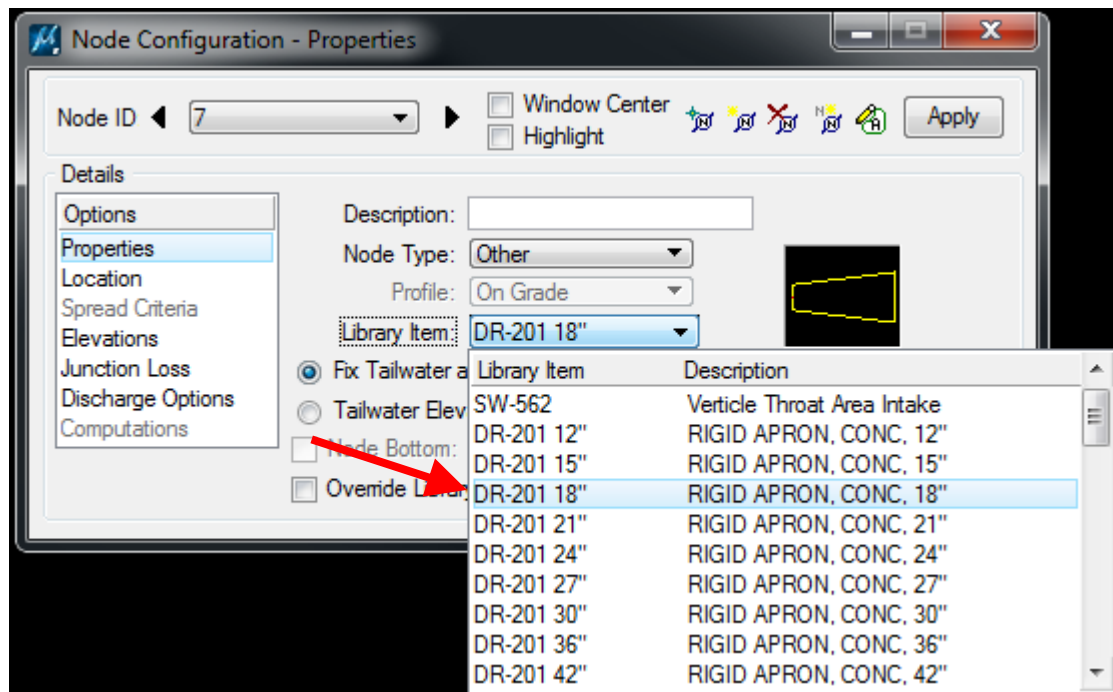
Node Configuration - Properties

Node ID 7

Window Center
Highlight

Apply

Details

Options
Properties
Location
Spread Criteria
Elevations
Junction Loss
Discharge Options
Computations

Description:
Node Type: Other
Profile: On Grade
Library Item: DR-201 18''

Fix Tailwater a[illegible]
Tailwater Elev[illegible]
Node Bottom: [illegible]
Override Li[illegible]

| Library Item | Description |
|---|---|
| SW-562 | Verticle Throat Area Intake |
| DR-201 12'' | RIGID APRON, CONC, 12'' |
| DR-201 15'' | RIGID APRON, CONC, 15'' |
| DR-201 18'' | RIGID APRON, CONC, 18'' |
| DR-201 21'' | RIGID APRON, CONC, 21'' |
| DR-201 24'' | RIGID APRON, CONC, 24'' |
| DR-201 27'' | RIGID APRON, CONC, 27'' |
| DR-201 30'' | RIGID APRON, CONC, 30'' |
| DR-201 36'' | RIGID APRON, CONC, 36'' |
| DR-201 42'' | RIGID APRON, CONC, 42'' |